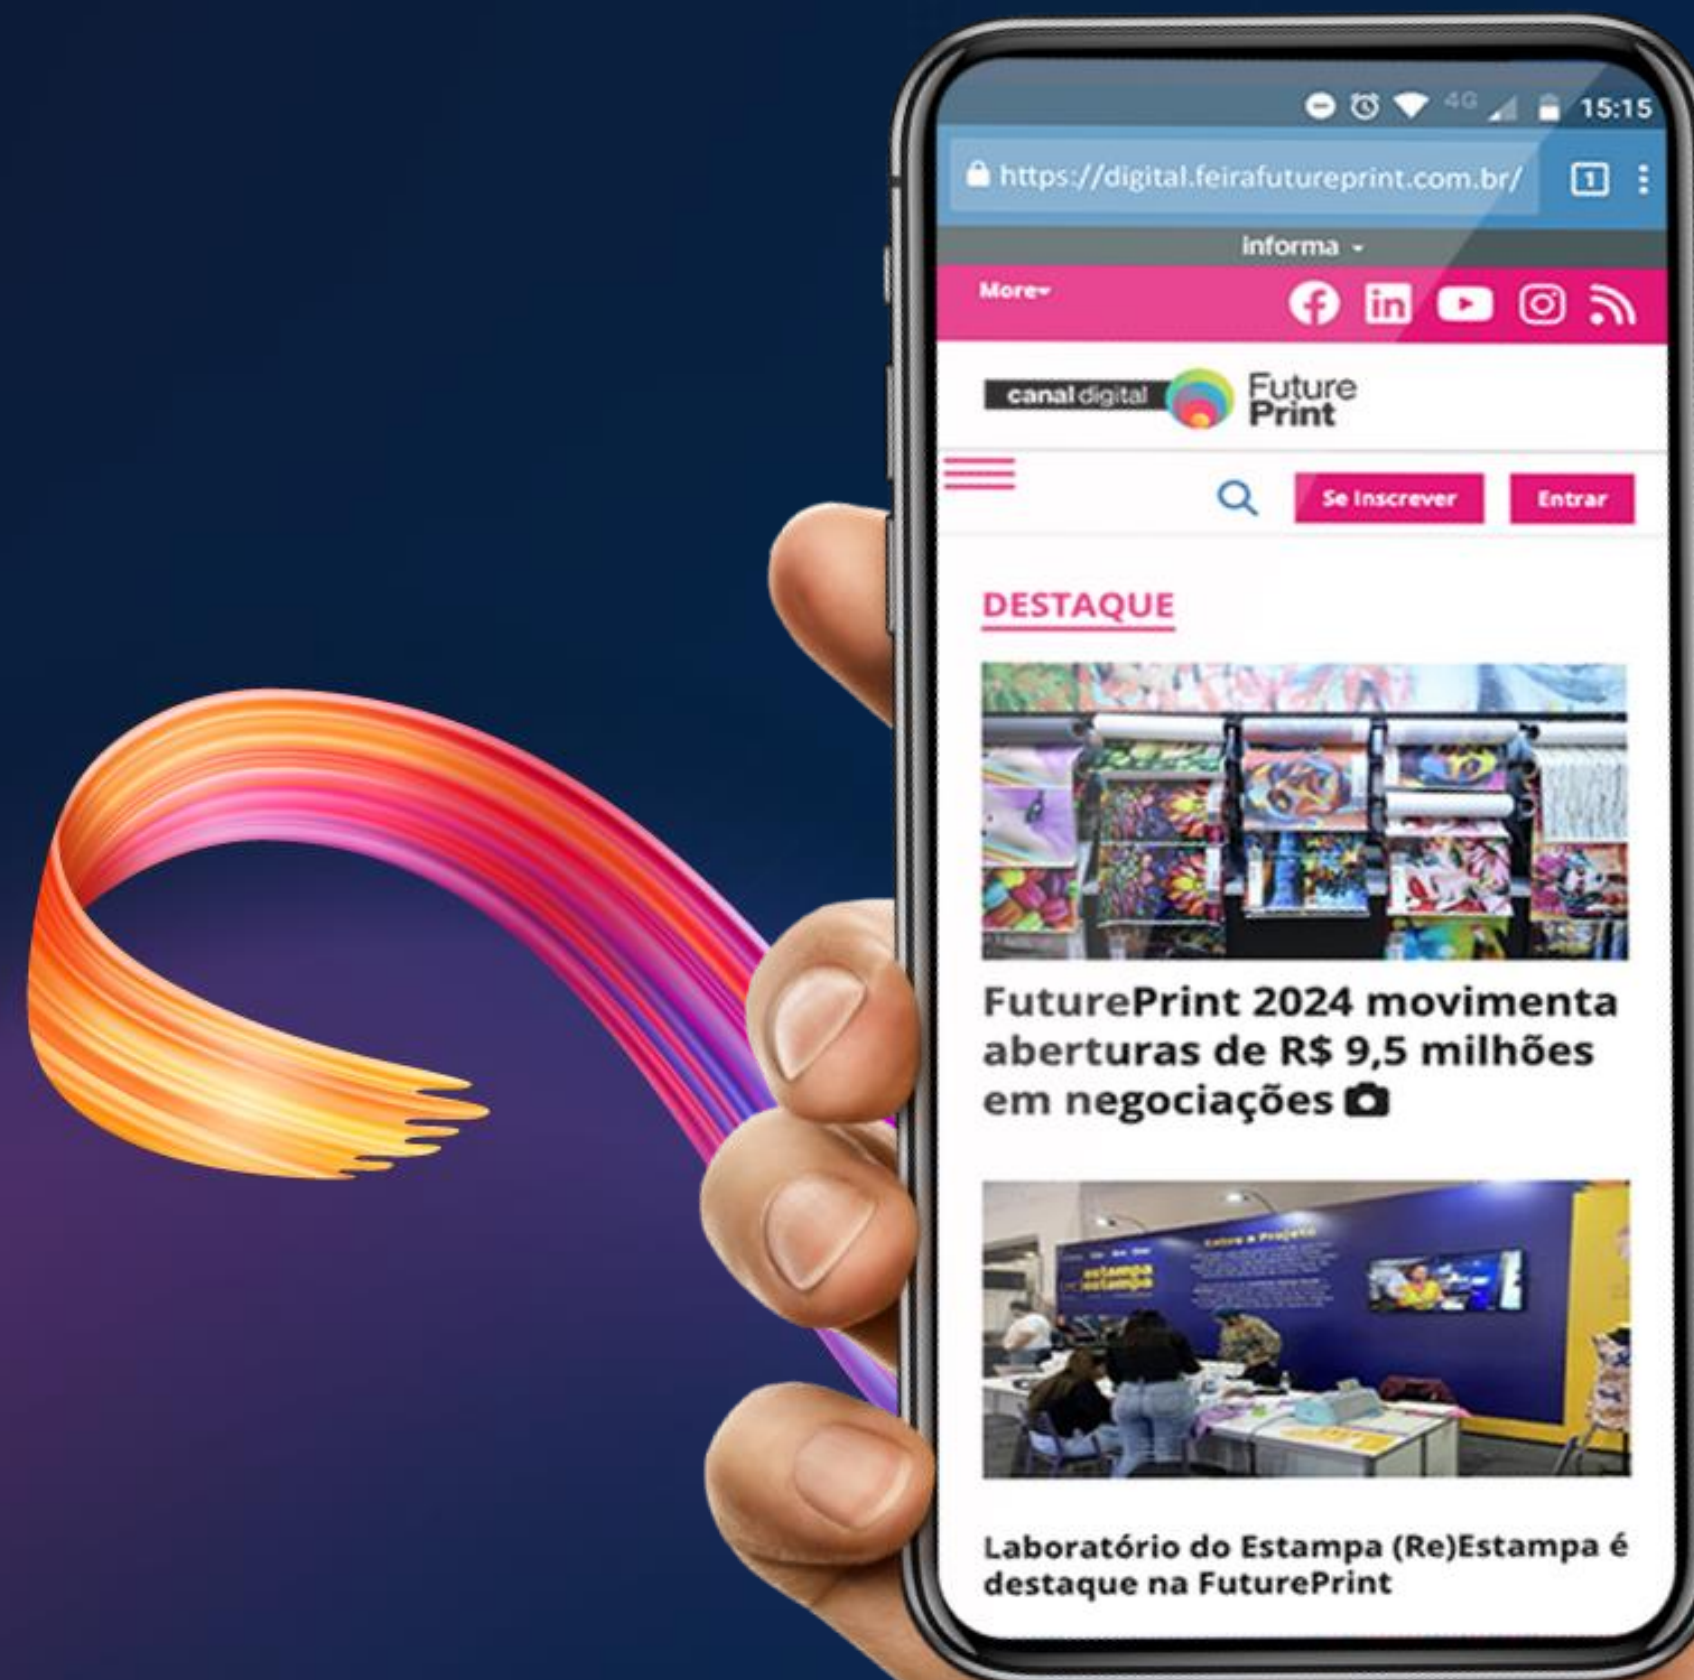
4G 15:15

https://digital.feirafutureprint.com.br/

Informa

More

canal digital Future Print

Se Inscrever

Entrar

DESTAQUE

FuturePrint 2024 movimenta aberturas de R$ 9,5 milhões em negociações

Laboratório do Estampa (Re)Estampa é destaque na FuturePrint